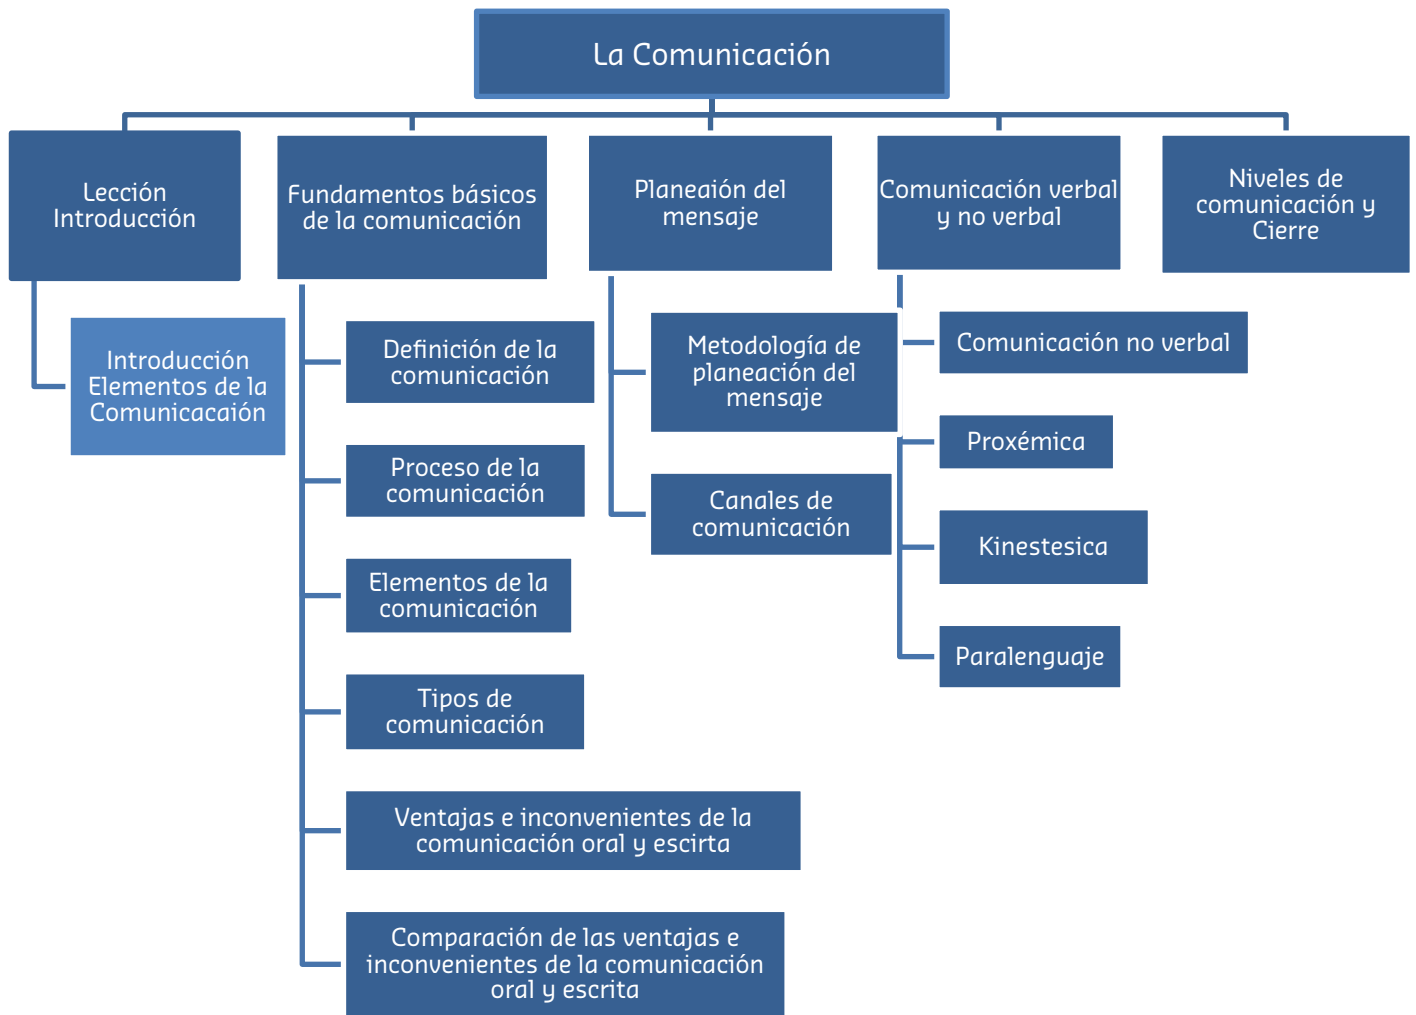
La Comunicación

Lección Introducción

Introducción Elementos de la Comunicacaión

Fundamentos básicos de la comunicación

Definición de la comunicación

Proceso de la comunicación

Elementos de la comunicación

Tipos de comunicación

Ventajas e inconvenientes de la comunicación oral y escirta

Comparación de las ventajas e inconvenientes de la comunicación oral y escrita

Planeaión del mensaje

Metodología de planeación del mensaje

Canales de comunicación

Comunicación verbal y no verbal

Comunicación no verbal

Proxémica

Kinestesica

Paralenguaje

Niveles de comunicación y Cierre